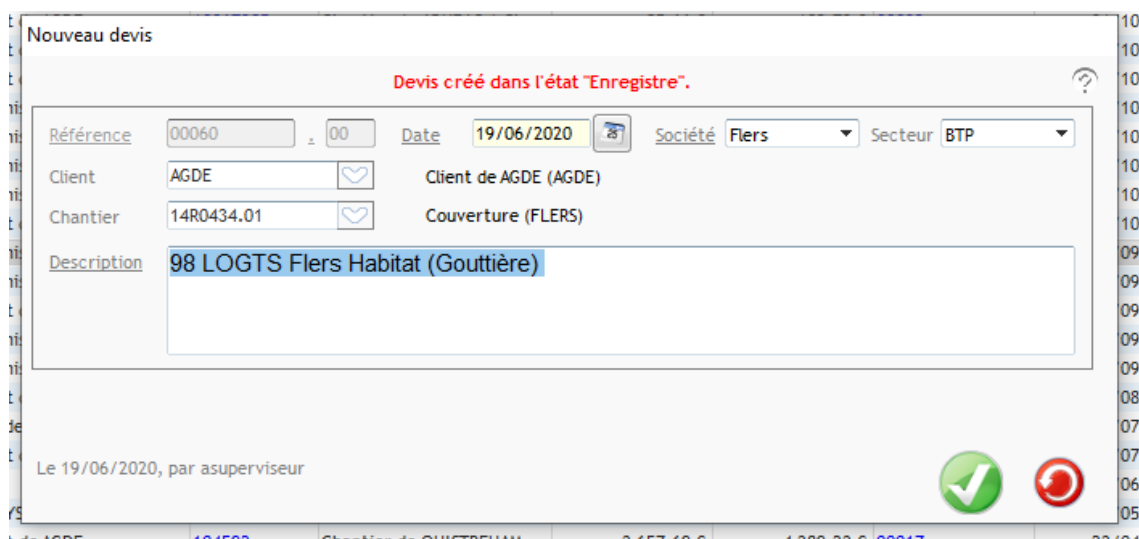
Nouveau devis

Devis créé dans l'état "Enregistre".

Référence 00060 . 00 Date 19/06/2020 Société Flers Secteur BTP

Client AGDE Client de AGDE (AGDE)

Chantier 14R0434.01 Couverture (FLERS)

Description 98 LOGTS Flers Habitat (Gouttière)

Le 19/06/2020, par asuperviseur